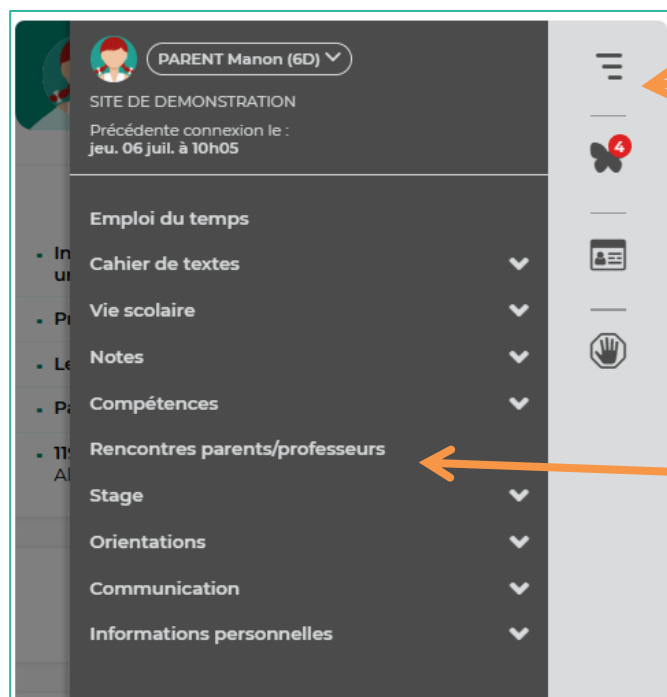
PARENT Manon (6D)

SITE DE DEMONSTRATION

Précédente connexion le :
jeu. 06 juil. à 10h05

Emploi du temps

Cahier de textes

Vie scolaire

Notes

Compétences

Rencontres parents/professeurs

Stage

Orientations

Communication

Informations personnelles

4

In
ur
Pr
Le
Pa
11
Al